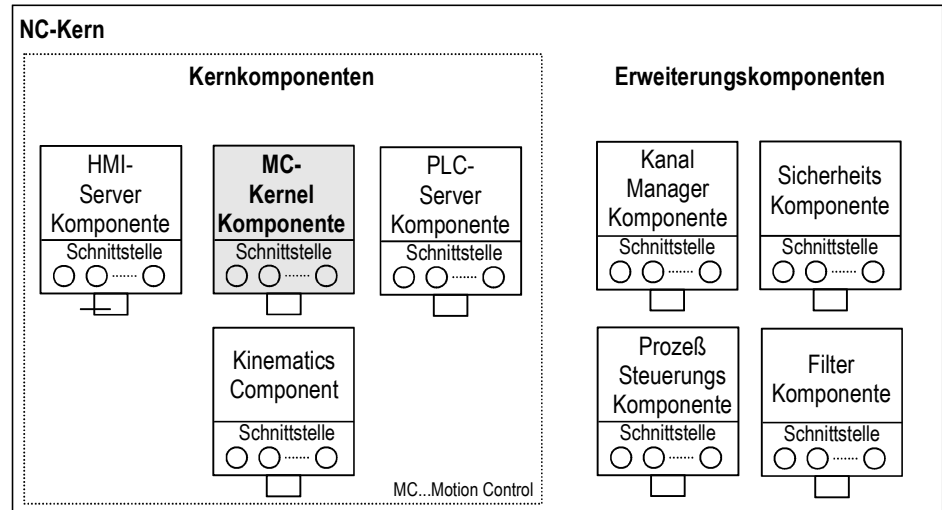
NC-Kern

Kernkomponenten

HMI-Server Komponente
Schnittstelle

MC-Kernel Komponente
Schnittstelle

PLC-Server Komponente
Schnittstelle

Kinematics Component
Schnittstelle

MC...Motion Control

Erweiterungskomponenten

Kanal Manager Komponente
Schnittstelle

Sicherheits Komponente
Schnittstelle

Prozeß Steuerungs Komponente
Schnittstelle

Filter Komponente
Schnittstelle